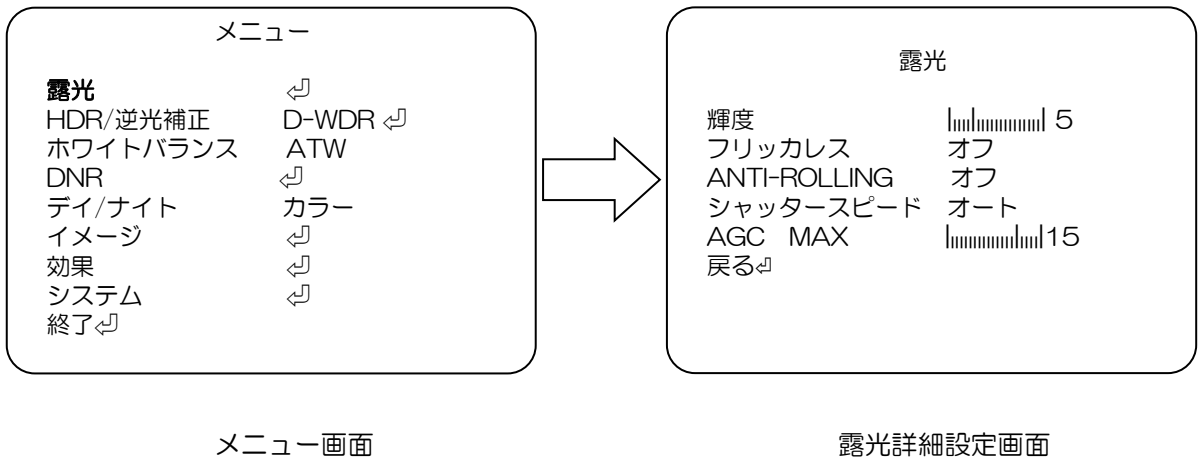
メニュー

露光 ⏎
HDR/逆光補正 D-WDR ⏎
ホワイトバランス ATW
DNR ⏎
デイ/ナイト カラー
イメージ ⏎
効果 ⏎
システム ⏎
終了⏎

露光

輝度 5
フリッカレス オフ
ANTI-ROLLING オフ
シャッタースピード オート
AGC MAX 15
戻る⏎

メニュー画面

露光詳細設定画面